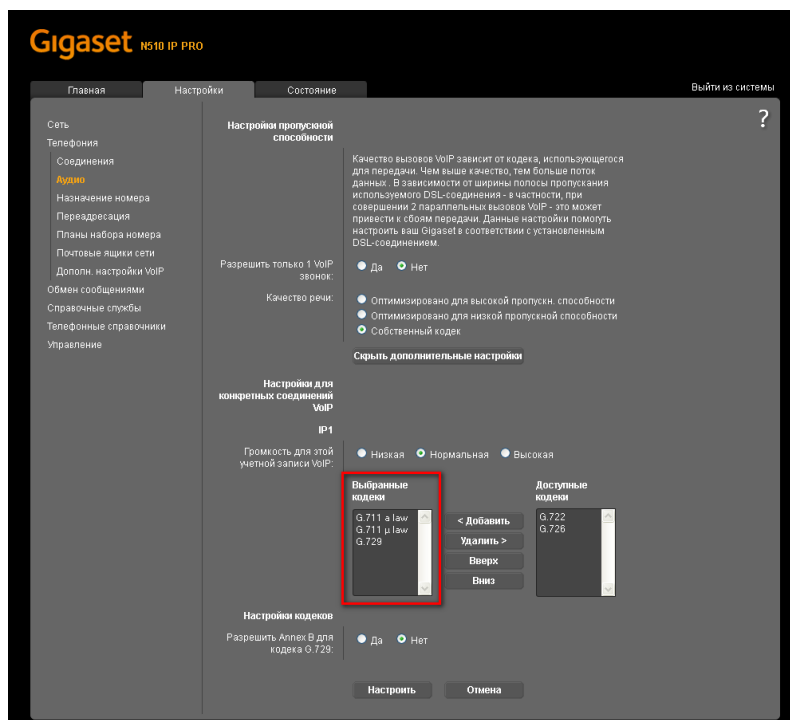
Gigaset N510 IP PRO

Главная
Настройки
Состояние

Выйти из системы

?

Сеть
Телефония
Соединения
Аудио
Назначение номера
Переадресация
Планы набора номера
Почтовые ящики сети
Дополн. настройки VoIP
Обмен сообщениями
Справочные службы
Телефонные справочники
Управление

Настройки пропускной способности

Качество вызовов VoIP зависит от кодека, использующегося для передачи. Чем выше качество, тем больше поток данных . В зависимости от ширины полосы пропускания используемого DSL-соединения - в частности, при совершении 2 параллельных вызовов VoIP - это может привести к сбоям передачи. Данные настройки помогуть настроить ваш Gigaset в соответствии с установленным DSL-соединением.

Разрешить только 1 VoIP звонок: Да Нет

Качество речи: Оптимизировано для высокой пропускн. способности
Оптимизировано для низкой пропускной способности
Собственный кодек

Скрыть дополнительные настройки

Настройки для конкретных соединений VoIP

IP1

Громкость для этой учетной записи VoIP: Низкая Нормальная Высокая

Выбранные кодеки
G.711 a law
G.711 μ law
G.729

< Добавить
Удалить >
Вверх
Вниз

Доступные кодеки
G.722
G.726

Настройки кодеков

Разрешить Annex B для кодека G.729: Да Нет

Настроить
Отмена